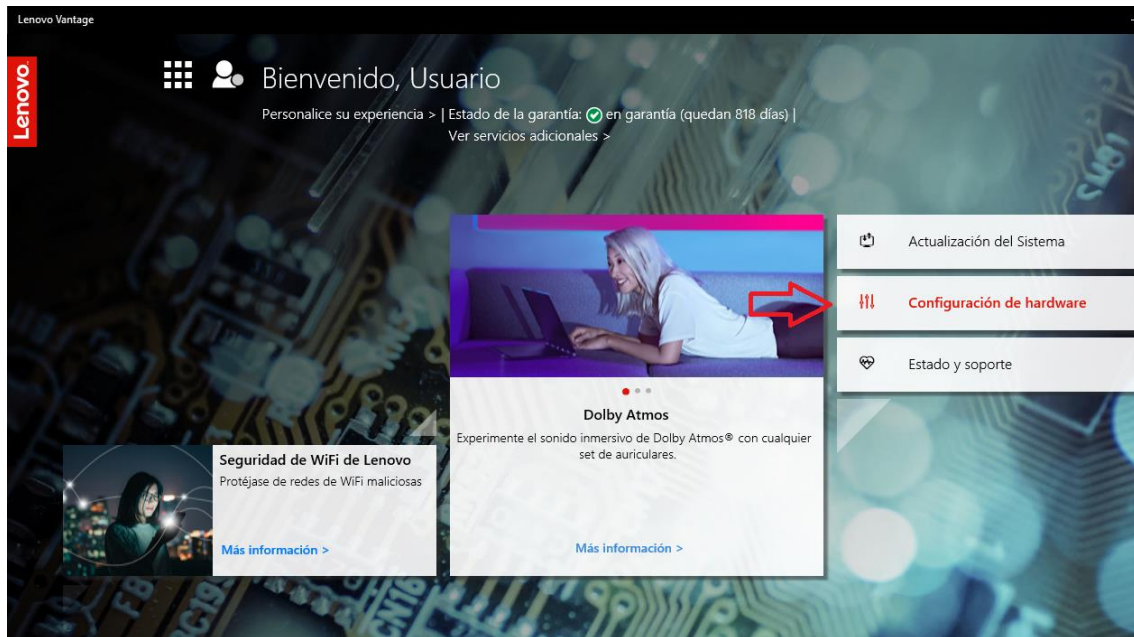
Lenovo Vantage

Lenovo

Bienvenido, Usuario

Personalice su experiencia > | Estado de la garantía: en garantía (quedan 818 días) | Ver servicios adicionales >

Actualización del Sistema

Configuración de hardware

Estado y soporte

Dolby Atmos

Experimente el sonido inmersivo de Dolby Atmos® con cualquier set de auriculares.

Más información >

Seguridad de WiFi de Lenovo

Protéjase de redes de WiFi maliciosas

Más información >